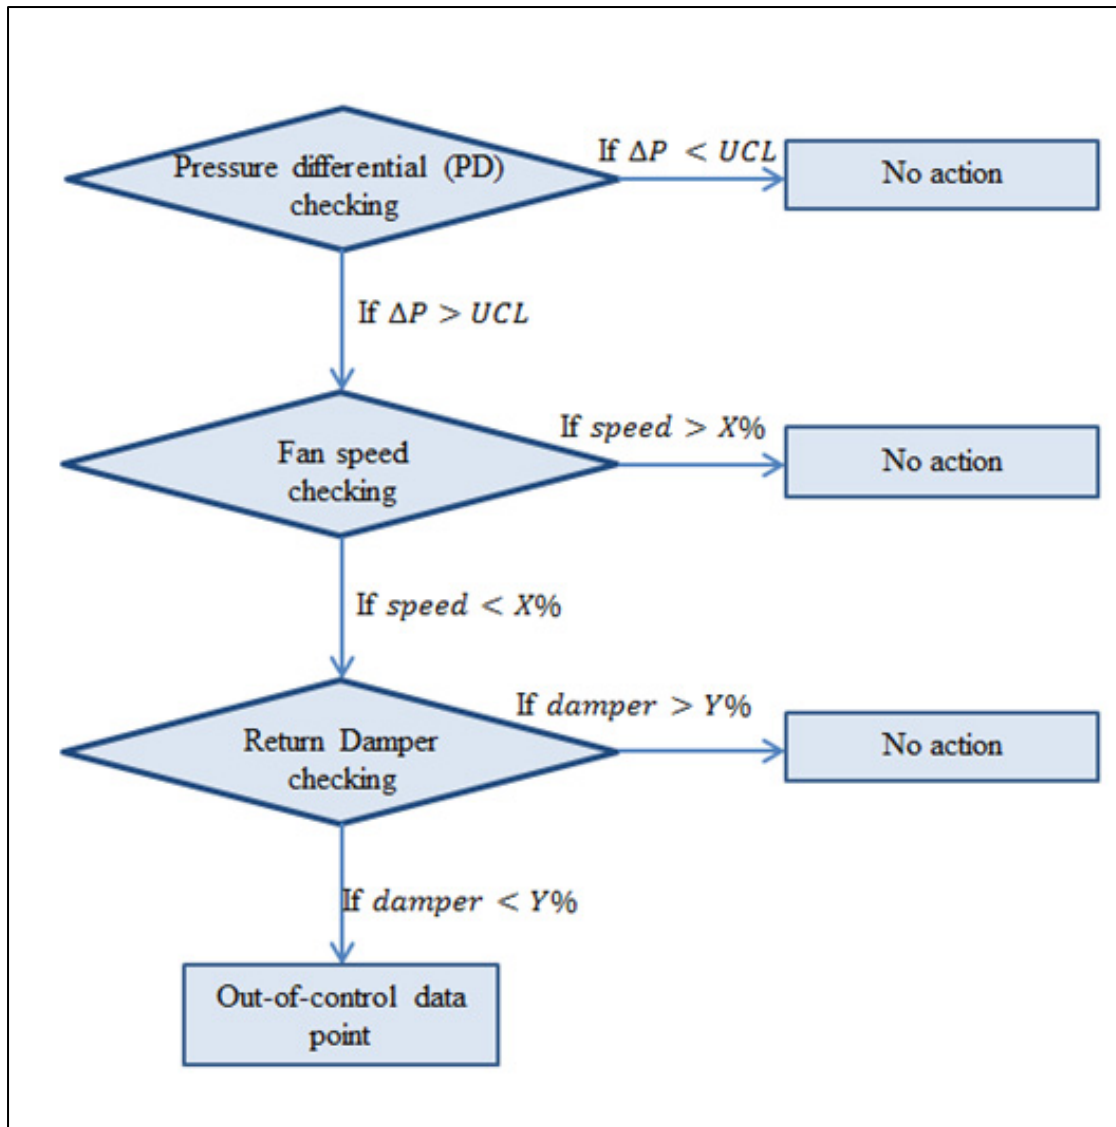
Pressure differential (PD) checking

If $\Delta P < UCL$

No action

If $\Delta P > UCL$

Fan speed checking

If $speed > X\%$

No action

If $speed < X\%$

Return Damper checking

If $damper > Y\%$

No action

If $damper < Y\%$

Out-of-control data point